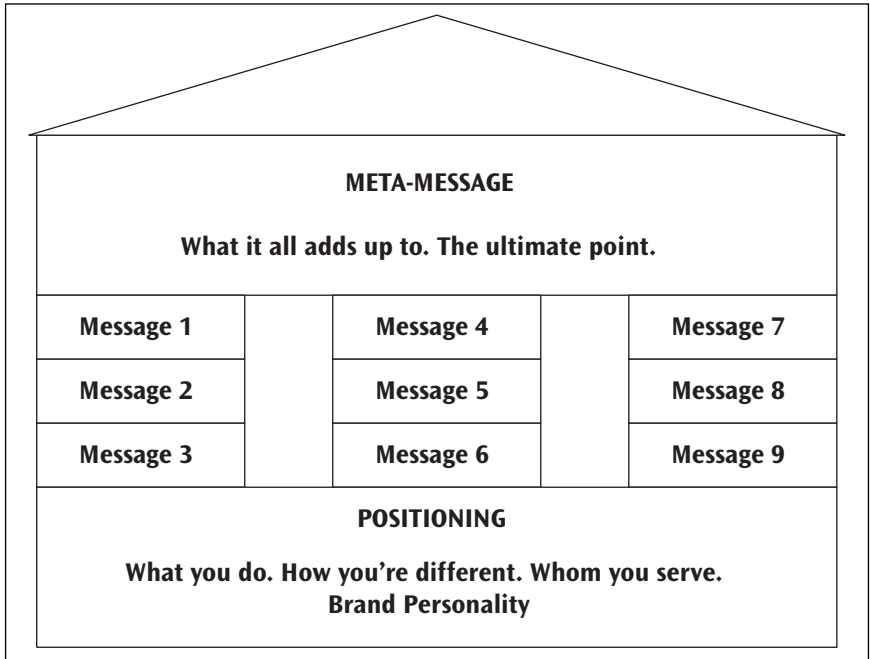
META-MESSAGE

What it all adds up to. The ultimate point.

Message 1
Message 2
Message 3

Message 4
Message 5
Message 6

Message 7
Message 8
Message 9

POSITIONING

What you do. How you're different. Whom you serve.
Brand Personality